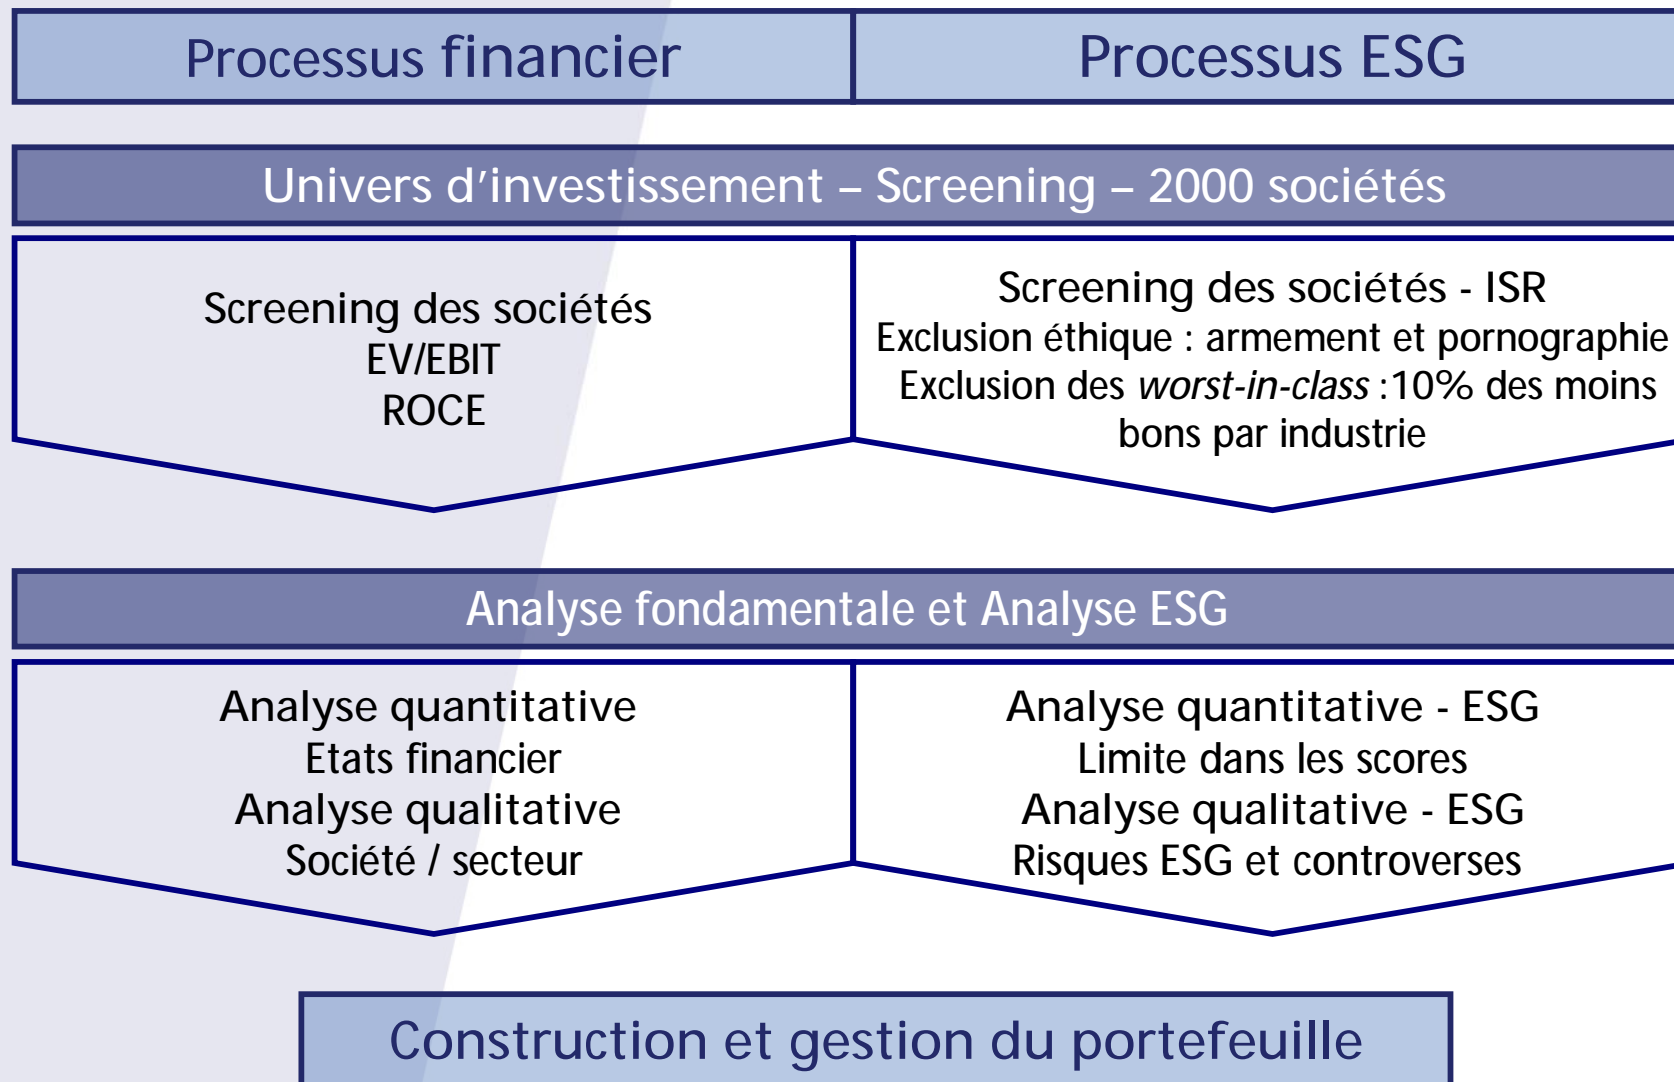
Processus financier

Processus ESG

Univers d'investissement – Screening – 2000 sociétés

Screening des sociétés
EV/EBIT
ROCE

Screening des sociétés - ISR
Exclusion éthique : armement et pornographie
Exclusion des *worst-in-class* :10% des moins bons par industrie

Analyse fondamentale et Analyse ESG

Analyse quantitative
Etats financier
Analyse qualitative
Société / secteur

Analyse quantitative - ESG
Limite dans les scores
Analyse qualitative - ESG
Risques ESG et controverses

Construction et gestion du portefeuille